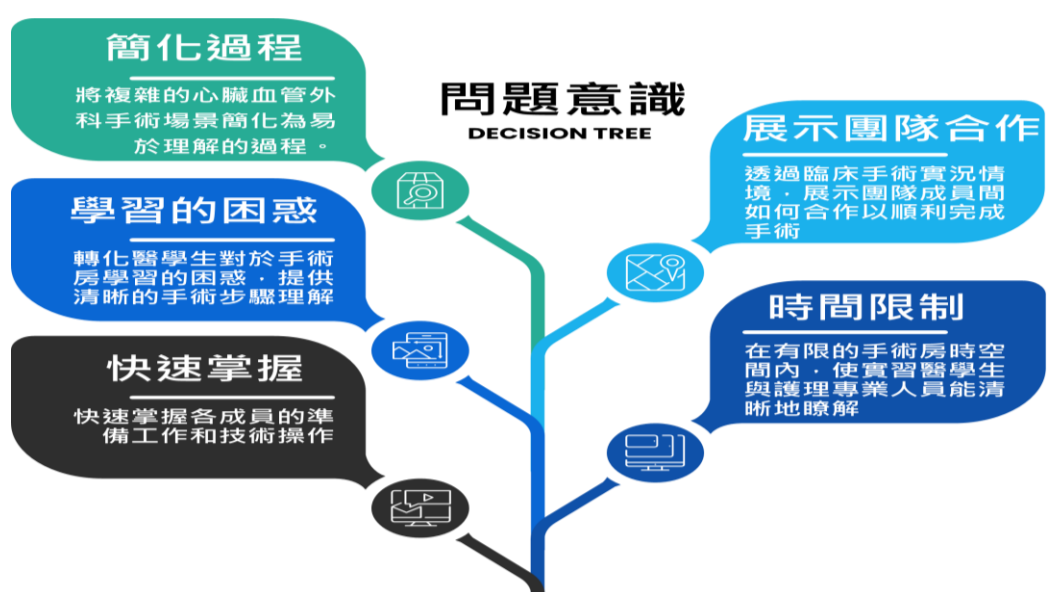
問題意識
DECISION TREE

簡化過程
將複雜的心臟血管外科手術場景簡化為易於理解的過程。

學習的困惑
轉化醫學生對於手術房學習的困惑，提供清晰的手術步驟理解

快速掌握
快速掌握各成員的準備工作和技術操作

展示團隊合作
透過臨床手術實況情境，展示團隊成員間如何合作以順利完成手術

時間限制
在有限的手術房時空間內，使實習醫學生與護理專業人員能清晰地瞭解